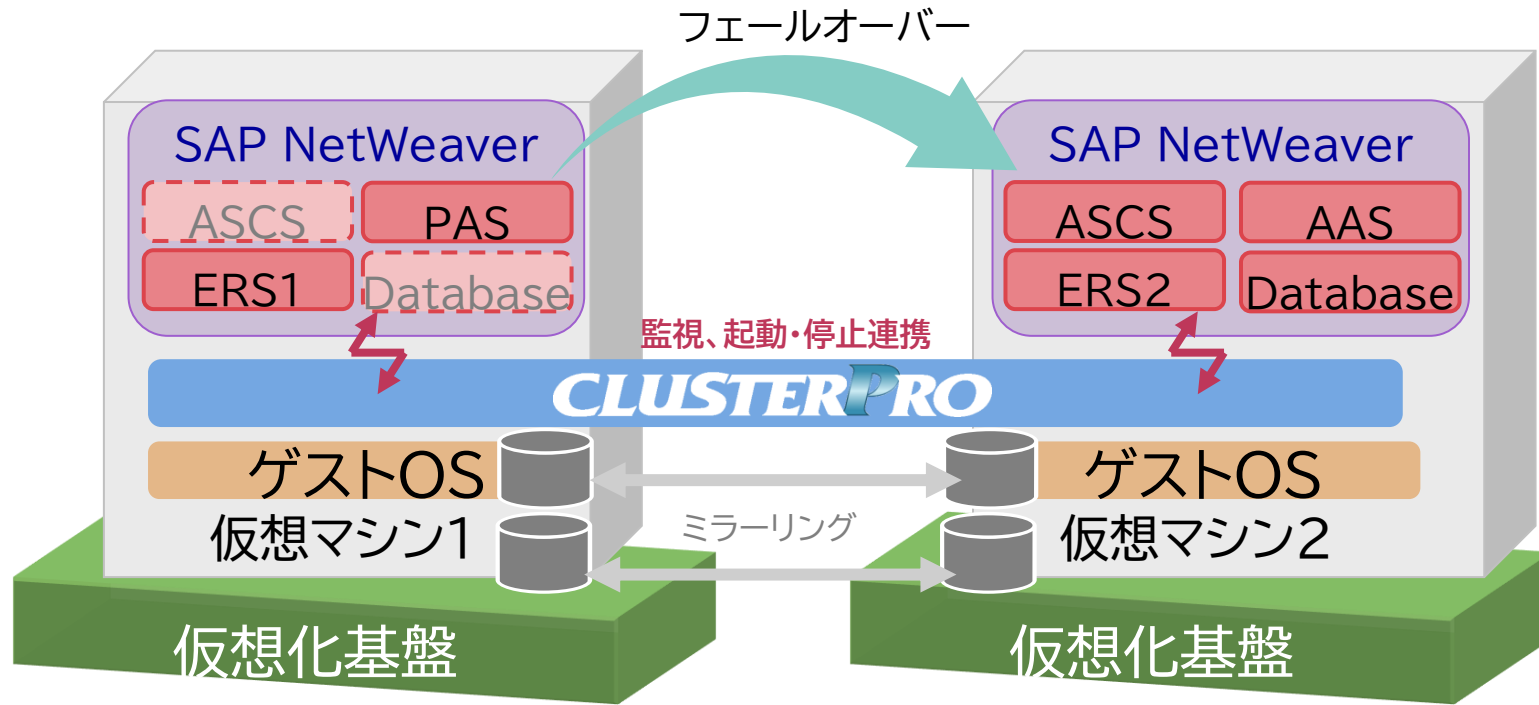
フェールオーバー

SAP NetWeaver

ASCS

PAS

ERS1

Database

SAP NetWeaver

ASCS

AAS

ERS2

Database

監視、起動・停止連携

CLUSTERPRO

ゲストOS

仮想マシン1

ミラーリング

ゲストOS

仮想マシン2

仮想化基盤

仮想化基盤